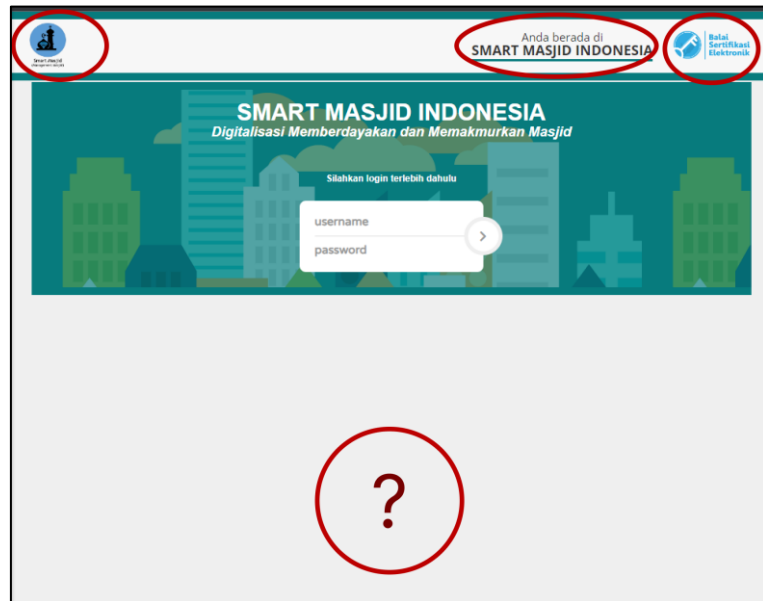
Smart Masjid
Management Masjid

Anda berada di
SMART MASJID INDONESIA

Balai Sertifikasi Elektronik

SMART MASJID INDONESIA
Digitalisasi Memberdayakan dan Memakmurkan Masjid

Silahkan login terlebih dahulu

username
password

?